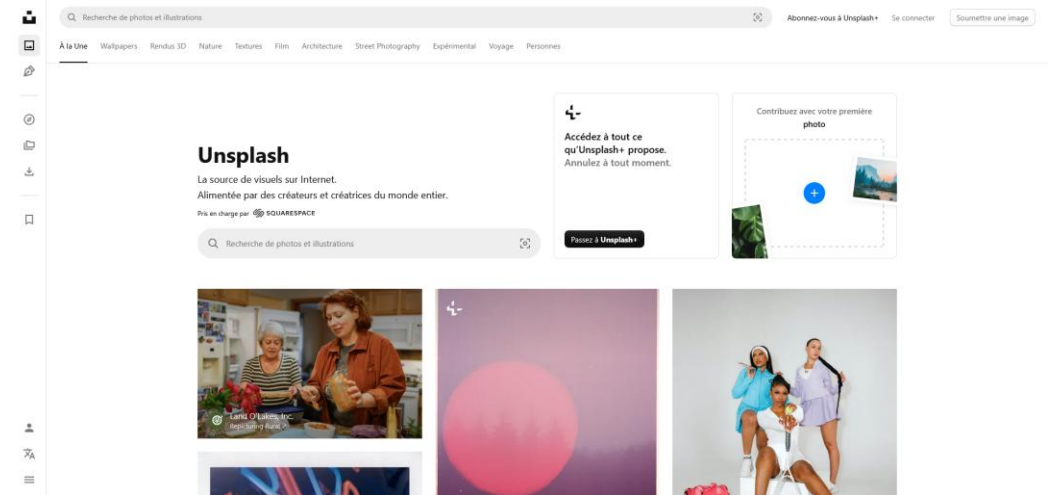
Recherche de photos et illustrations

Abonnez-vous à Unsplash+ Se connecter Soumettre une image

À la Une Wallpapers Rendus 3D Nature Textures Film Architecture Street Photography Expérimental Voyage Personnes

Unsplash

La source de visuels sur Internet.
Alimentée par des créateurs et créatrices du monde entier.

Pris en charge par SQUARESPACE

Recherche de photos et illustrations

Accédez à tout ce qu'Unsplash+ propose.
Annulez à tout moment.

Passez à Unsplash+

Contribuez avec votre première photo

Land O'Lakes, Inc.
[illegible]